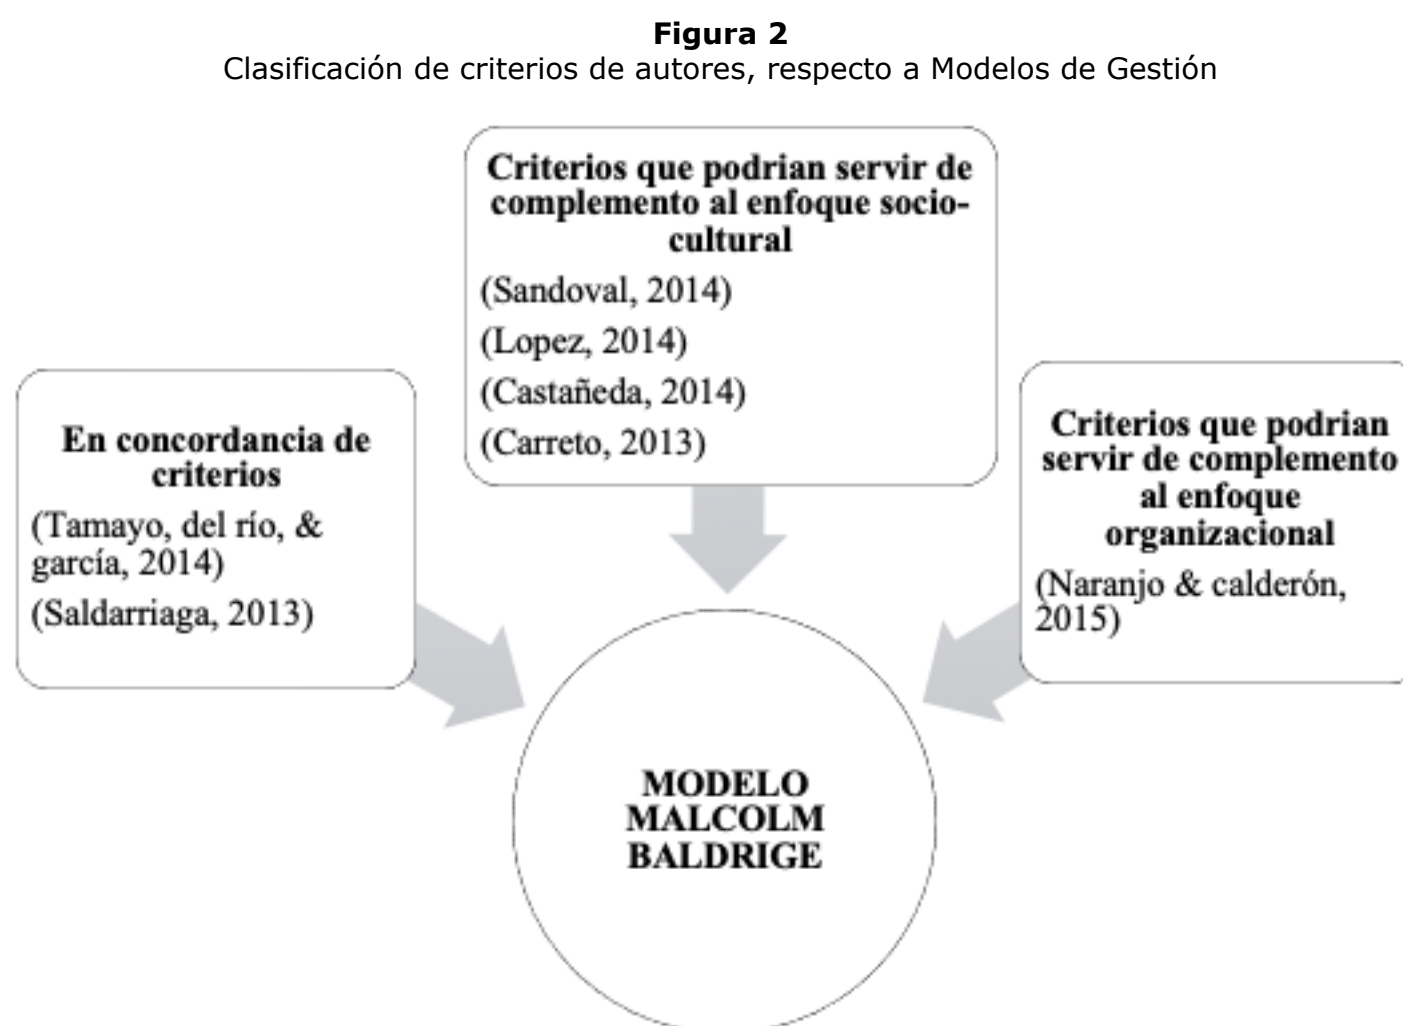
**Figura 2**
Clasificación de criterios de autores, respecto a Modelos de Gestión

**Criterios que podrian servir de complemento al enfoque socio-cultural**
(Sandoval, 2014)
(Lopez, 2014)
(Castañeda, 2014)
(Carreto, 2013)

**En concordancia de criterios**
(Tamayo, del río, & garcía, 2014)
(Saldarriaga, 2013)

**Criterios que podrian servir de complemento al enfoque organizacional**
(Naranjo & calderón, 2015)

**MODELO MALCOLM BALDRIGE**